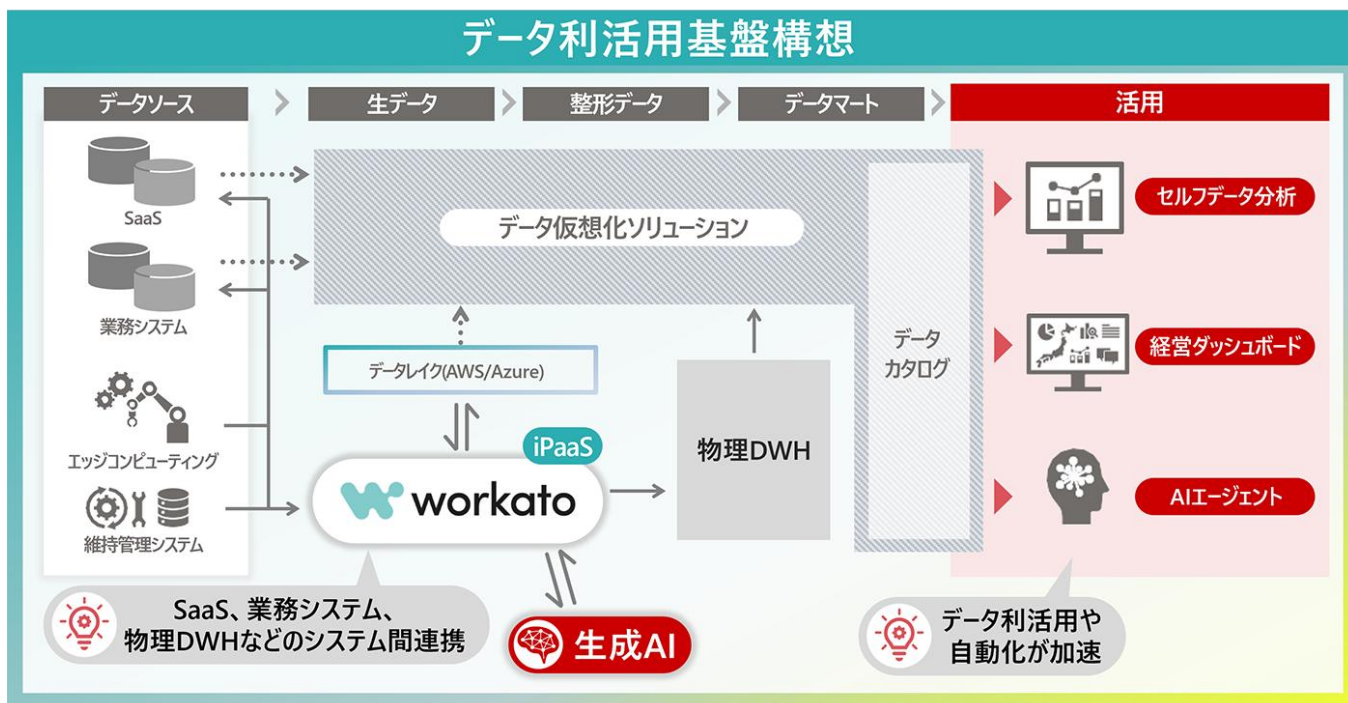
データ利活用基盤構想

データソース

生データ

整形データ

データマート

活用

SaaS

業務システム

エッジコンピューティング

維持管理システム

データ仮想化ソリューション

データレイク(AWS/Azure)

iPaaS

workato

物理DWH

データカタログ

セルフデータ分析

経営ダッシュボード

AIエージェント

生成AI

SaaS、業務システム、物理DWHなどのシステム間連携

データ利活用や自動化が加速